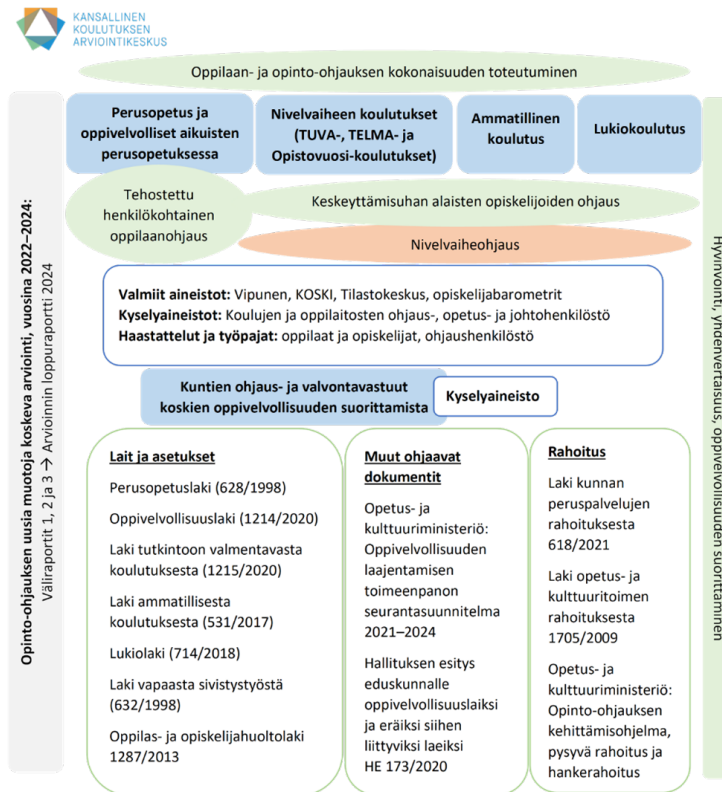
KANSALLINEN KOULUTUKSEN ARVIOINTIKESKUS

Oppilaan- ja opinto-ohjauksen kokonaisuuden toteutuminen

Opinto-ohjauksen uusia muotoja koskeva arviointi, vuosina 2022–2024:
Väliraportit 1, 2 ja 3 → Arvioinnin loppuraportti 2024

Perusopetus ja oppivelvolliset aikuisten perusopetuksessa

Nivelvaiheen koulutukset (TUVA-, TELMA- ja Opistovuosi-koulutukset)

Ammatillinen koulutus

Lukiokoulutus

Tehostettu henkilökohtainen oppilaanohjaus

Keskeyttämisuhan alaisten opiskelijoiden ohjaus

Nivelvaiheohjaus

Valmiit aineistot: Vipunen, KOSKI, Tilastokeskus, opiskelijabarometrit
Kyselyaineistot: Koulujen ja oppilaitosten ohjaus-, opetus- ja johtohenkilöstö
Haastattelut ja työpajat: oppilaat ja opiskelijat, ohjaushenkilöstö

Kuntien ohjaus- ja valvontavastuut koskien oppivelvollisuuden suorittamista

Kyselyaineisto

Lait ja asetukset

Perusopetuslaki (628/1998)

Oppivelvollisuuslaki (1214/2020)

Laki tutkintoon valmentavasta koulutuksesta (1215/2020)

Laki ammatillisesta koulutuksesta (531/2017)

Lukiolaki (714/2018)

Laki vapaasta sivistystyöstä (632/1998)

Oppilas- ja opiskelijahuoltolaki 1287/2013

Muut ohjaavat dokumentit

Opetus- ja kulttuuriministeriö: Oppivelvollisuuden laajentamisen toimeenpanon seurantasuunnitelma 2021–2024

Hallituksen esitys eduskunnalle oppivelvollisuuslaiksi ja eräiksi siihen liittyviksi laeiksi HE 173/2020

Rahoitus

Laki kunnan peruspalvelujen rahoituksesta 618/2021

Laki opetus- ja kulttuuritoimen rahoituksesta 1705/2009

Opetus- ja kulttuuriministeriö: Opinto-ohjauksen kehittämisohjelma, pysyvä rahoitus ja hankerahoitus

Hyvinvointi, yhdenvertaisuus, oppivelvollisuuden suorittaminen